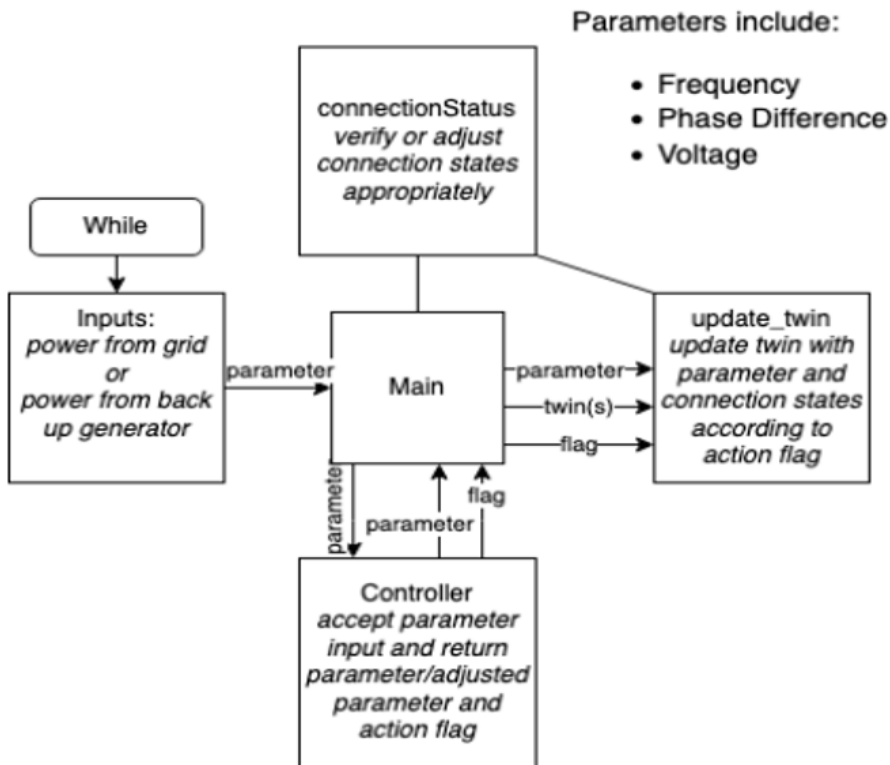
Parameters include:

- Frequency
- Phase Difference
- Voltage

connectionStatus
*verify or adjust connection states appropriately*

While

Inputs:
*power from grid or power from back up generator*

parameter

Main

parameter

twin(s)

flag

update_twin
*update twin with parameter and connection states according to action flag*

parameter

parameter

flag

Controller
*accept parameter input and return parameter/adjusted parameter and action flag*